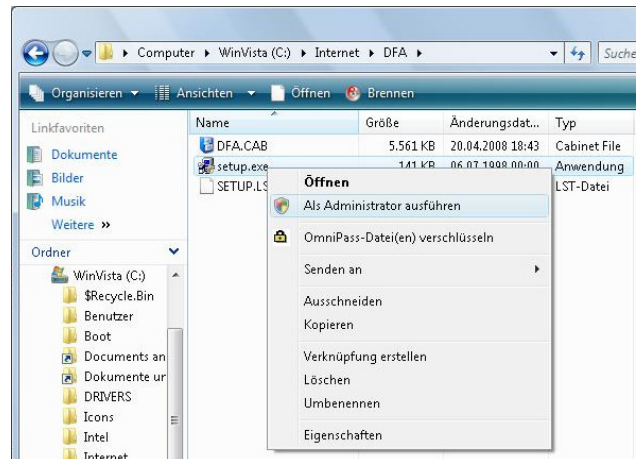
Computer ▸ WinVista (C:) ▸ Internet ▸ DFA ▸

Suche

Organisieren ▾ Ansichten ▾ Öffnen Brennen

Linkfavoriten

Dokumente

Bilder

Musik

Weitere »

Ordner

WinVista (C:)

$Recycle.Bin

Benutzer

Boot

Documents an

Dokumente ur

DRIVERS

Icons

Intel

Internet

| Name | Größe | Änderungsdat... | Typ |
|---|---|---|---|
| DFA.CAB | 5.561 KB | 20.04.2008 18:43 | Cabinet File |
| setup.exe | 141 KB | 06.07.1998 00:00 | Anwendung |
| SETUP.LS | | | LST-Datei |

Öffnen

Als Administrator ausführen

OmniPass-Datei(en) verschlüsseln

Senden an

Ausschneiden

Kopieren

Verknüpfung erstellen

Löschen

Umbenennen

Eigenschaften